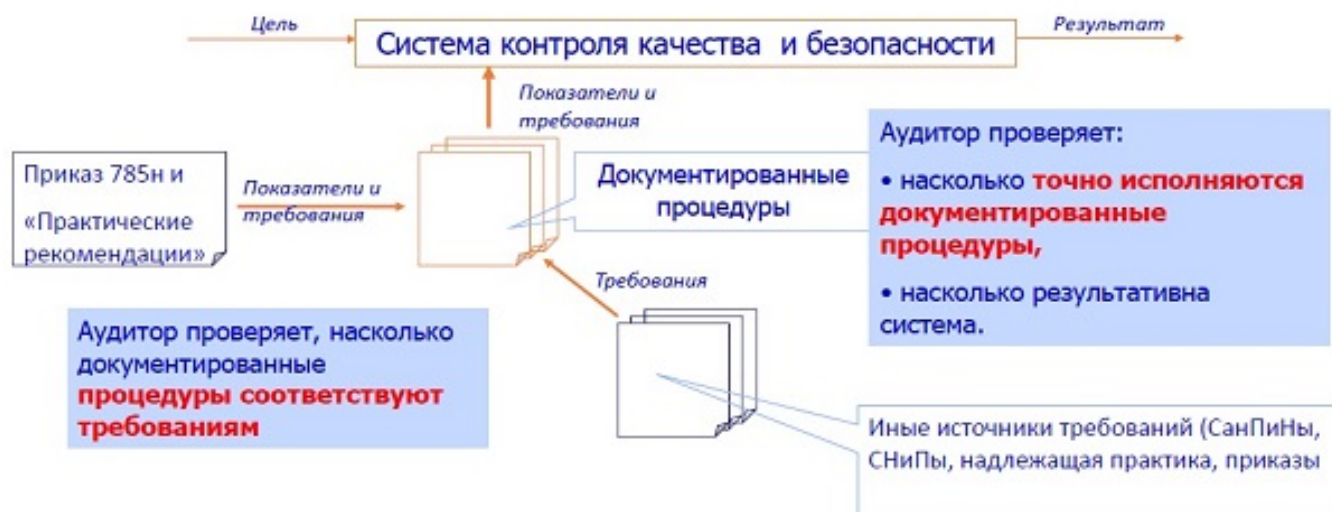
Цель

Система контроля качества и безопасности

Результат

Показатели и требования

Приказ 785н и «Практические рекомендации»

Показатели и требования

Документированные процедуры

Аудитор проверяет:

• насколько точно исполняются документированные процедуры,

• насколько результативна система.

Требования

Аудитор проверяет, насколько документированные процедуры соответствуют требованиям

Иные источники требований (СанПиНы, СНиПы, надлежащая практика, приказы